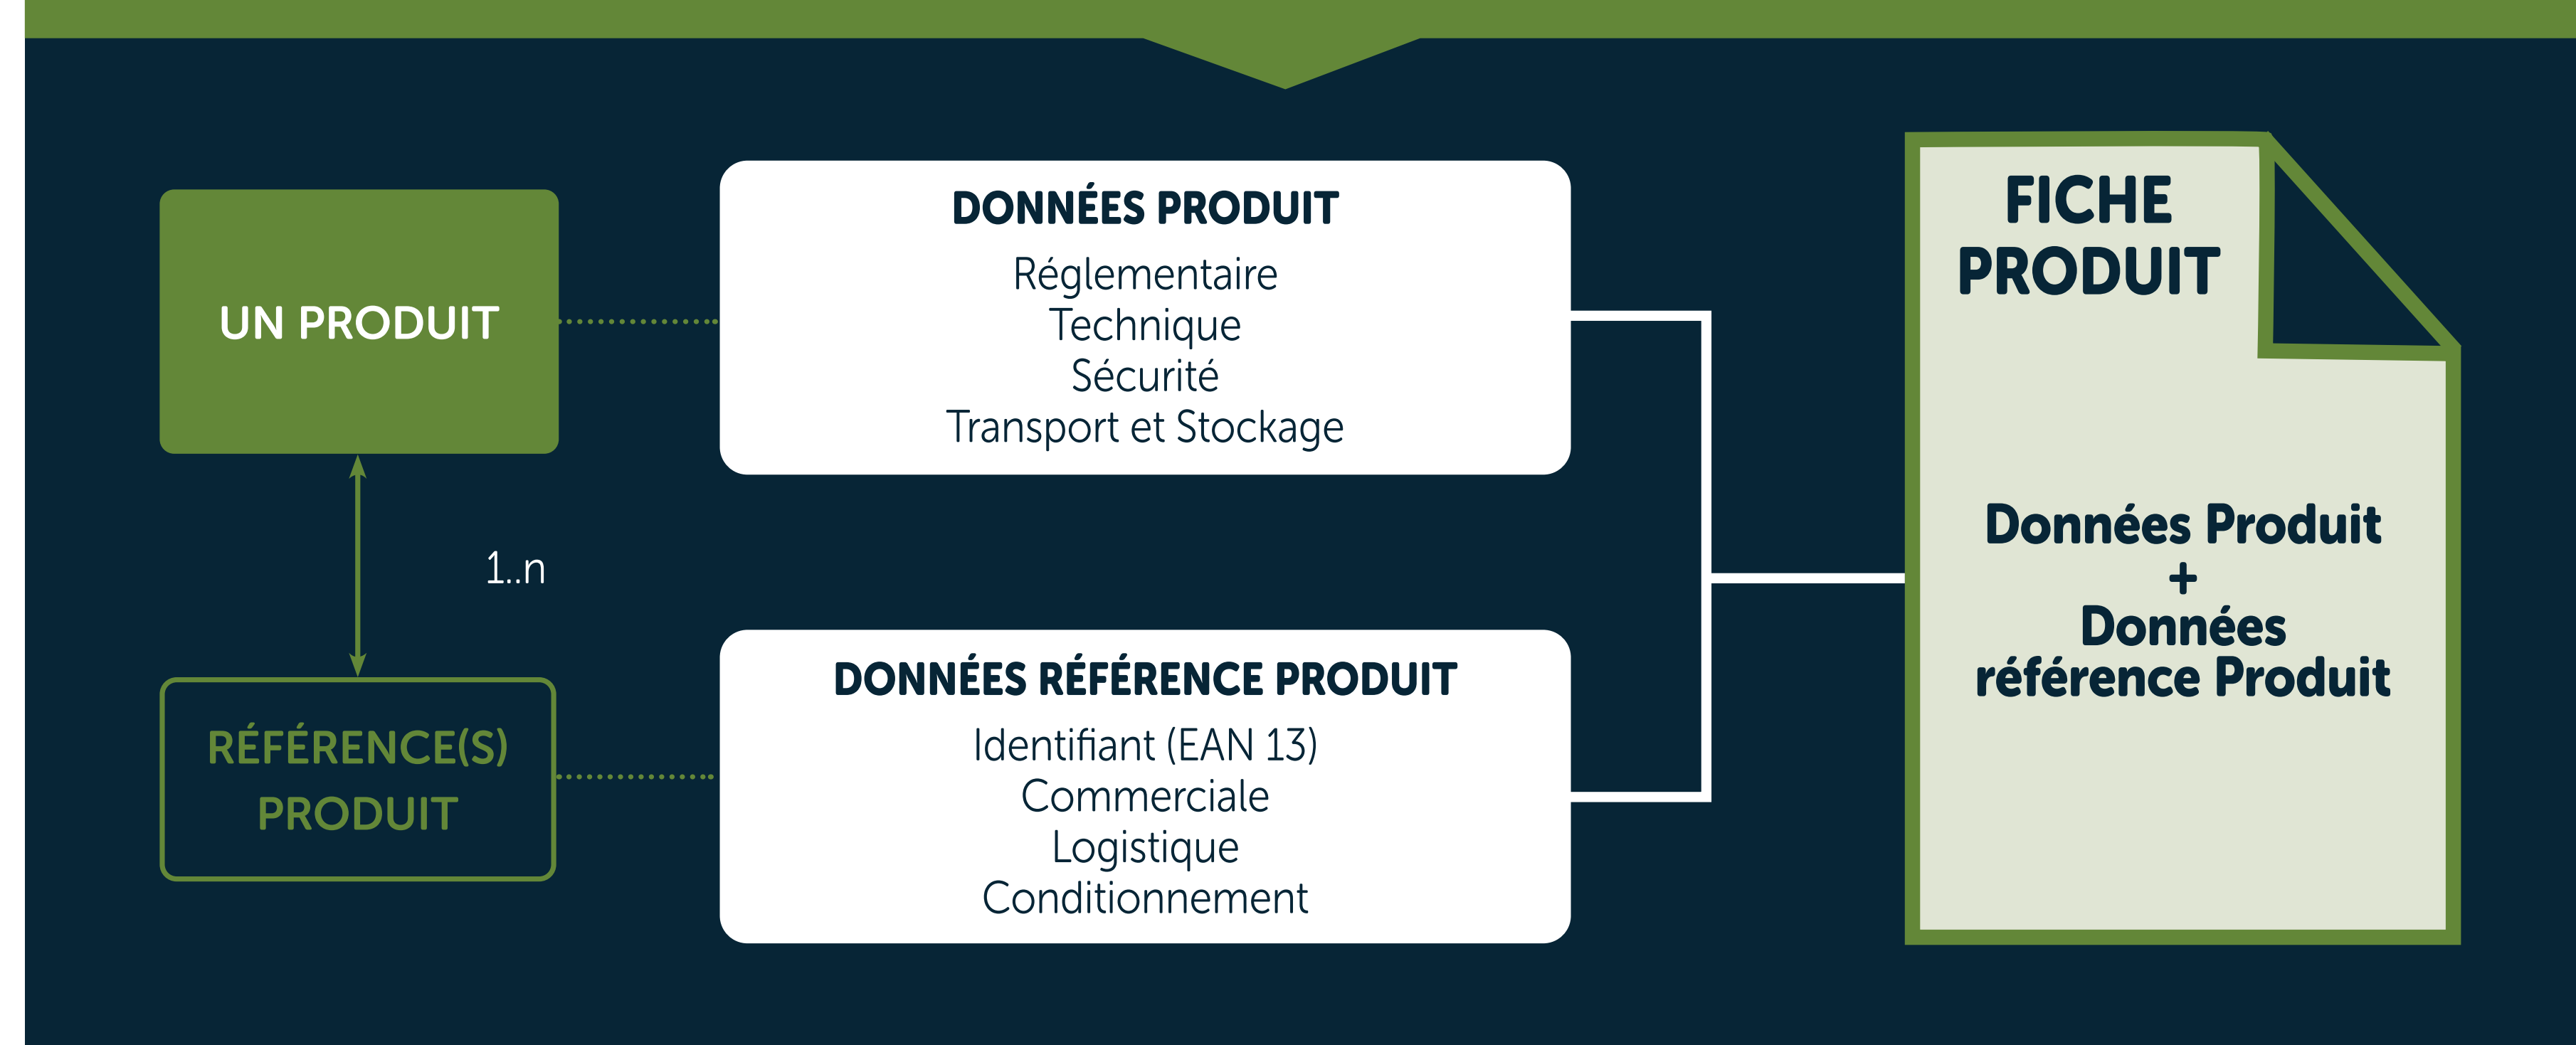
UN PRODUIT

1..n

RÉFÉRENCE(S) PRODUIT

DONNÉES PRODUIT
Réglementaire
Technique
Sécurité
Transport et Stockage

DONNÉES RÉFÉRENCE PRODUIT
Identifiant (EAN 13)
Commerciale
Logistique
Conditionnement

FICHE PRODUIT

Données Produit
+
Données référence Produit